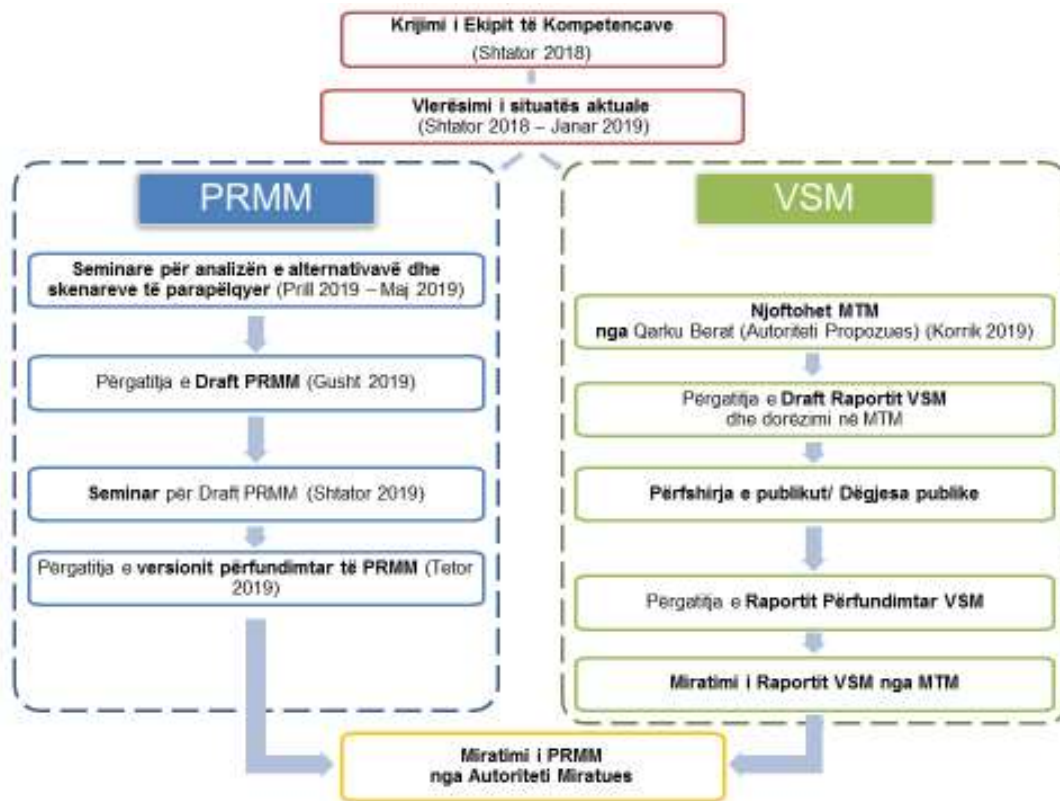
Krijimi i Ekipit të Kompetencave
(Shtator 2018)

Vlerësimi i situatës aktuale
(Shtator 2018 – Janar 2019)

PRMM

Seminare për analizën e alternativavë dhe skenareve të parapëlqyer (Prill 2019 – Maj 2019)

Përgatitja e Draft PRMM (Gusht 2019)

Seminar për Draft PRMM (Shtator 2019)

Përgatitja e versionit përfundimtar të PRMM (Tetor 2019)

VSM

Njoftohet MTM nga Qarku Berat (Autoriteti Propozues) (Korrik 2019)

Përgatitja e Draft Raportit VSM dhe dorëzimi në MTM

Përfshirja e publikut/ Dëgjesa publike

Përgatitja e Raportit Përfundimtar VSM

Miratimi i Raportit VSM nga MTM

Miratimi i PRMM
nga Autoriteti Miratues